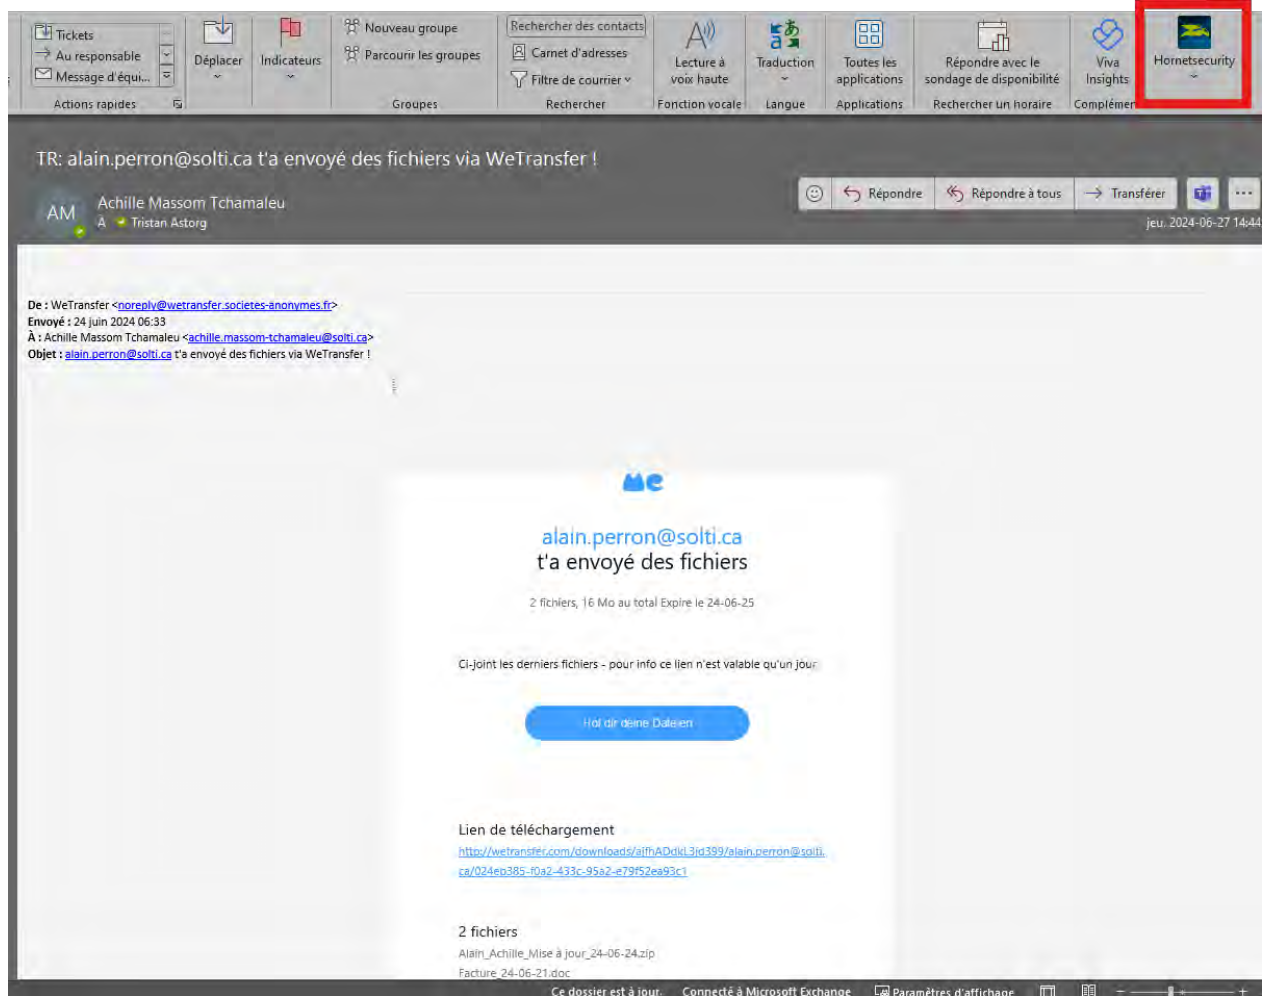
Tickets
Au responsable
Message d'équi...
Actions rapides
Déplacer
Indicateurs
Nouveau groupe
Parcourir les groupes
Groupes
Rechercher des contacts
Carnet d'adresses
Filtre de courrier
Rechercher
Lecture à voix haute
Fonction vocale
Traduction
Langue
Toutes les applications
Applications
Répondre avec le sondage de disponibilité
Rechercher un horaire
Viva Insights
Compléments
Hornetsecurity

TR: alain.perron@solti.ca t'a envoyé des fichiers via WeTransfer !

AM
Achille Massom Tchamaleu
À Tristan Astorg
Répondre
Répondre à tous
Transférer
jeu. 2024-06-27 14:44

De : WeTransfer <noreply@wetransfer.societes-anonymes.fr>
Envoyé : 24 juin 2024 06:33
À : Achille Massom Tchamaleu <achille.massom-tchamaleu@solti.ca>
Objet : alain.perron@solti.ca t'a envoyé des fichiers via WeTransfer !

we

alain.perron@solti.ca
t'a envoyé des fichiers

2 fichiers, 16 Mo au total Expire le 24-06-25

Ci-joint les derniers fichiers - pour info ce lien n'est valable qu'un jour

Hol dir deine Dateien

Lien de téléchargement
http://wetransfer.com/downloads/alfhADdkL3id399/alain.perron@solti.ca/024eb385-f0a2-433c-95a2-e79f52ea93c1

2 fichiers
Alain_Achille_Mise à jour_24-06-24.zip
Facture_24-06-21.doc

Ce dossier est à jour.
Connecté à Microsoft Exchange
Paramètres d'affichage